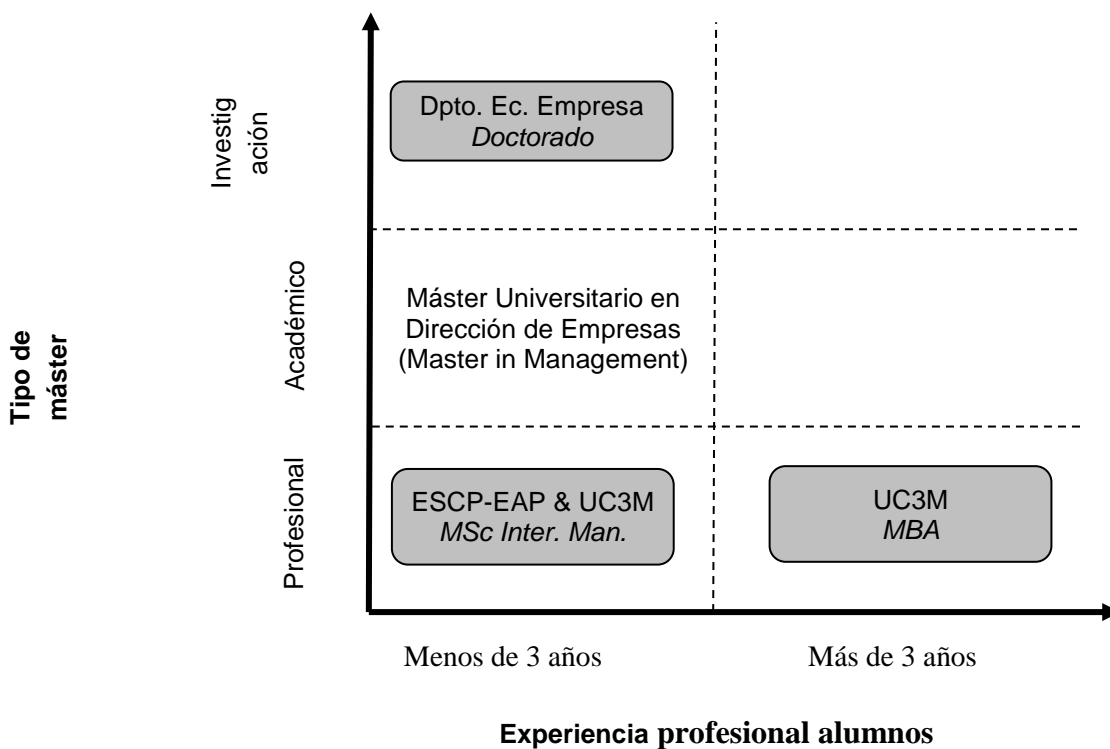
Tipo de máster

Investigación

Dpto. Ec. Empresa
Doctorado

Académico

Máster Universitario en Dirección de Empresas (Master in Management)

Profesional

ESCP-EAP & UC3M
MSc Inter. Man.

UC3M
MBA

Menos de 3 años

Más de 3 años

Experiencia profesional alumnos